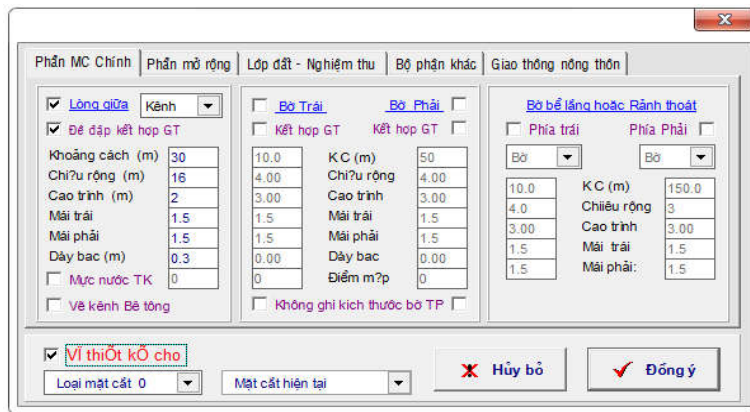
Phần MC Chính | Phần mở rộng | Lớp đất - Nghiệm thu | Bộ phận khác | Giao thông nông thôn

Lòng giữa | Kênh
Đê đập kết hợp GT
Khoảng cách (m) 30
Chi?u rộng (m) 16
Cao trình (m) 2
Mái trái 1.5
Mái phải 1.5
Dày bac (m) 0.3
Mực nước TK 0
Vẽ kênh Bê tông

Bờ Trái | Bờ Phải
Kết hợp GT | Kết hợp GT
10.0 | K C (m) | 50
4.00 | Chi?u rộng | 4.00
3.00 | Cao trình | 3.00
1.5 | Mái trái | 1.5
1.5 | Mái phải | 1.5
0 | Dày bac | 0
0 | Điểm m?p | 0
Không ghi kích thước bờ TP

Bờ bể lắng hoặc Rãnh thoát
Phía trái | Phía Phải
Bờ | Bờ
10.0 | K C (m) | 150.0
4.0 | Chiều rộng | 3
3.00 | Cao trình | 3.00
1.5 | Mái trái | 1.5
1.5 | Mái phải: | 1.5

Vï thiÕt kÕ cho
Loại mặt cắt 0
Mặt cắt hiện tại
Hủy bỏ
Đồng ý